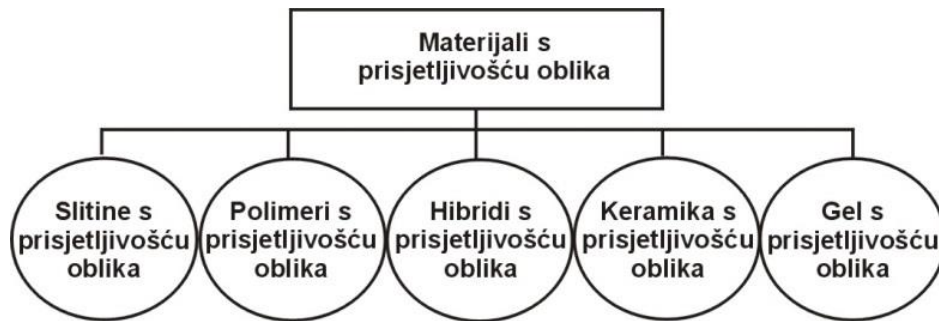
Materijali s prisjetljivošću oblika

Slitine s prisjetljivošću oblika

Polimeri s prisjetljivošću oblika

Hibridi s prisjetljivošću oblika

Keramika s prisjetljivošću oblika

Gel s prisjetljivošću oblika